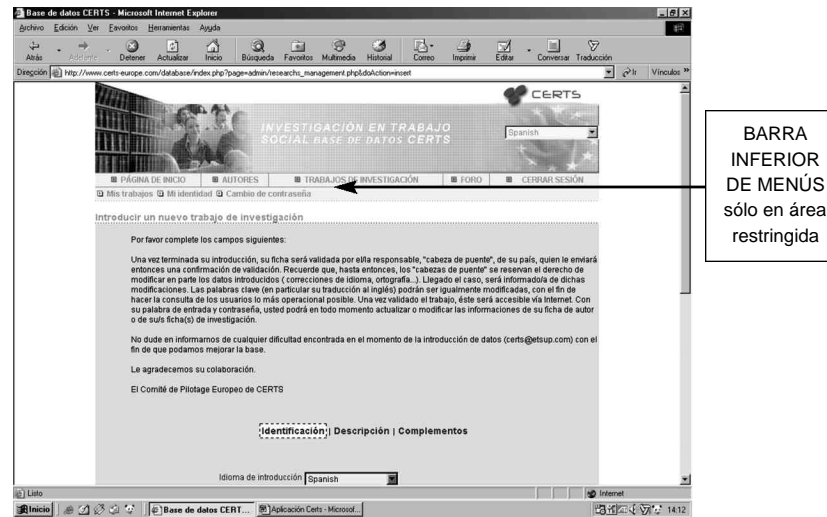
Base de datos CERTS - Microsoft Internet Explorer

Archivo Edición Ver Favoritos Herramientas Ayuda

Atrás Adelante Detener Actualizar Inicio Búsqueda Favoritos Multimedia Historial Correo Imprimir Editar Conversar Traducción

Dirección http://www.certs-europe.com/database/index.php?page=admin/researchs_management.php&doAction=insert Ir Vínculos »

CERTS

INVESTIGACIÓN EN TRABAJO SOCIAL BASE DE DATOS CERTS

Spanish

PÁGINA DE INICIO AUTORES TRABAJOS DE INVESTIGACIÓN FORO CERRAR SESIÓN

Mis trabajos Mi identidad Cambio de contraseña

BARRA INFERIOR DE MENÚS sólo en área restringida

Introducir un nuevo trabajo de investigación

Por favor complete los campos siguientes:

Una vez terminada su introducción, su ficha será validada por el/la responsable, "cabeza de puente", de su país, quien le enviará entonces una confirmación de validación. Recuerde que, hasta entonces, los "cabezas de puente" se reservan el derecho de modificar en parte los datos introducidos ( correcciones de idioma, ortografía...). Llegado el caso, será informado/a de dichas modificaciones. Las palabras clave (en particular su traducción al inglés) podrán ser igualmente modificadas, con el fin de hacer la consulta de los usuarios lo más operacional posible. Una vez validado el trabajo, éste será accesible vía Internet. Con su palabra de entrada y contraseña, usted podrá en todo momento actualizar o modificar las informaciones de su ficha de autor o de su/s ficha(s) de investigación.

No dude en informarnos de cualquier dificultad encontrada en el momento de la introducción de datos (certs@etsup.com) con el fin de que podamos mejorar la base.

Le agradecemos su colaboración.

El Comité de Pilotage Europeo de CERTS

Identificación | Descripción | Complementos

Idioma de introducción Spanish

Listo Internet

Inicio Base de datos CERT... Aplicación Certs - Microsof... 14:12